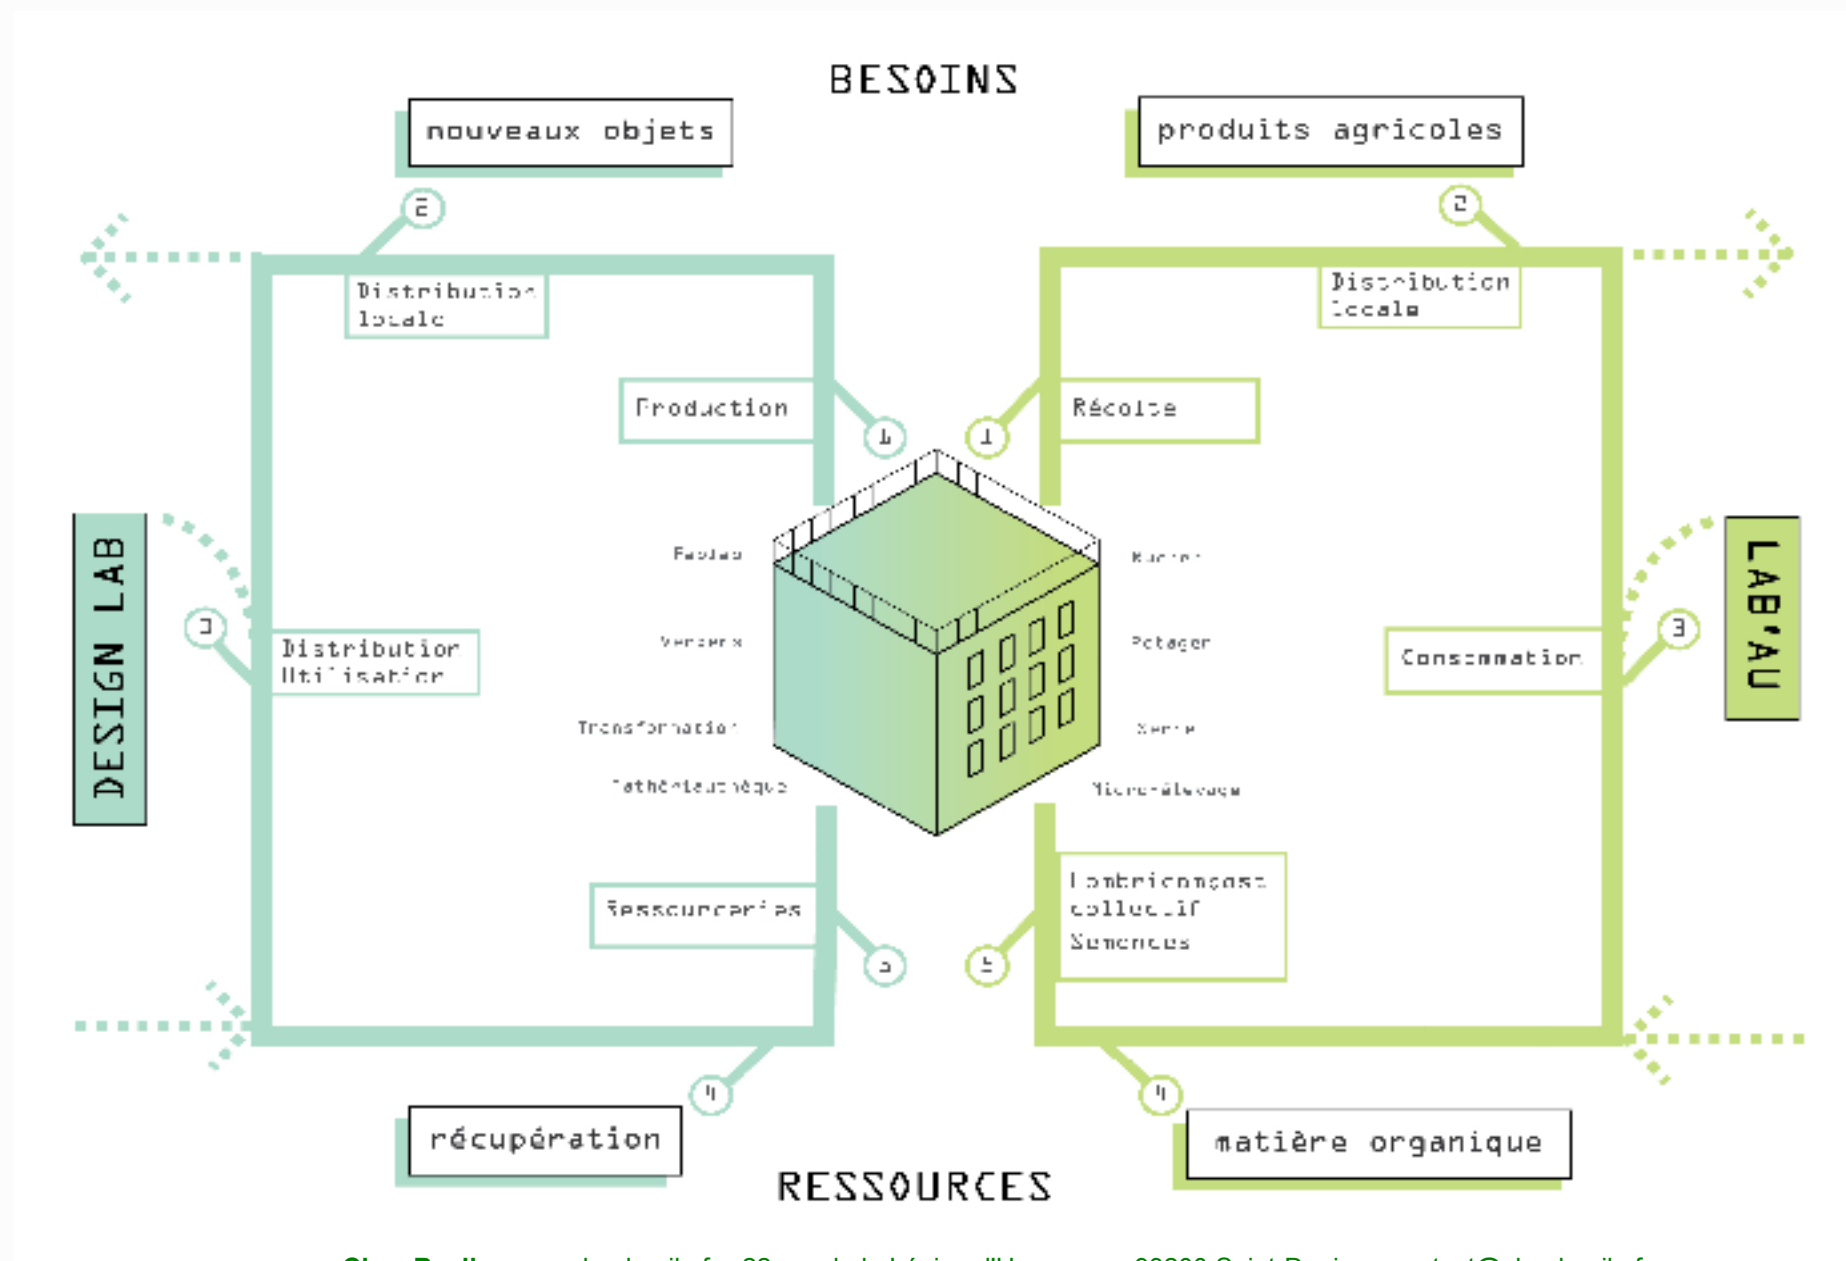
BESOINS

nouveaux objets

produits agricoles

2

2

Distribution locale

Distribution locale

Production

1

1

Récolte

Fablab

Verrerie

Transformation

Mathériauthèque

Ruches

Potager

Serre

Micro-élevage

DESIGN LAB

LAB'AU

3

Distribution Utilisation

Consommation

3

Ressourceries

5

5

Lombricompost collectif Semences

4

4

récupération

matière organique

RESSOURCES

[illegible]